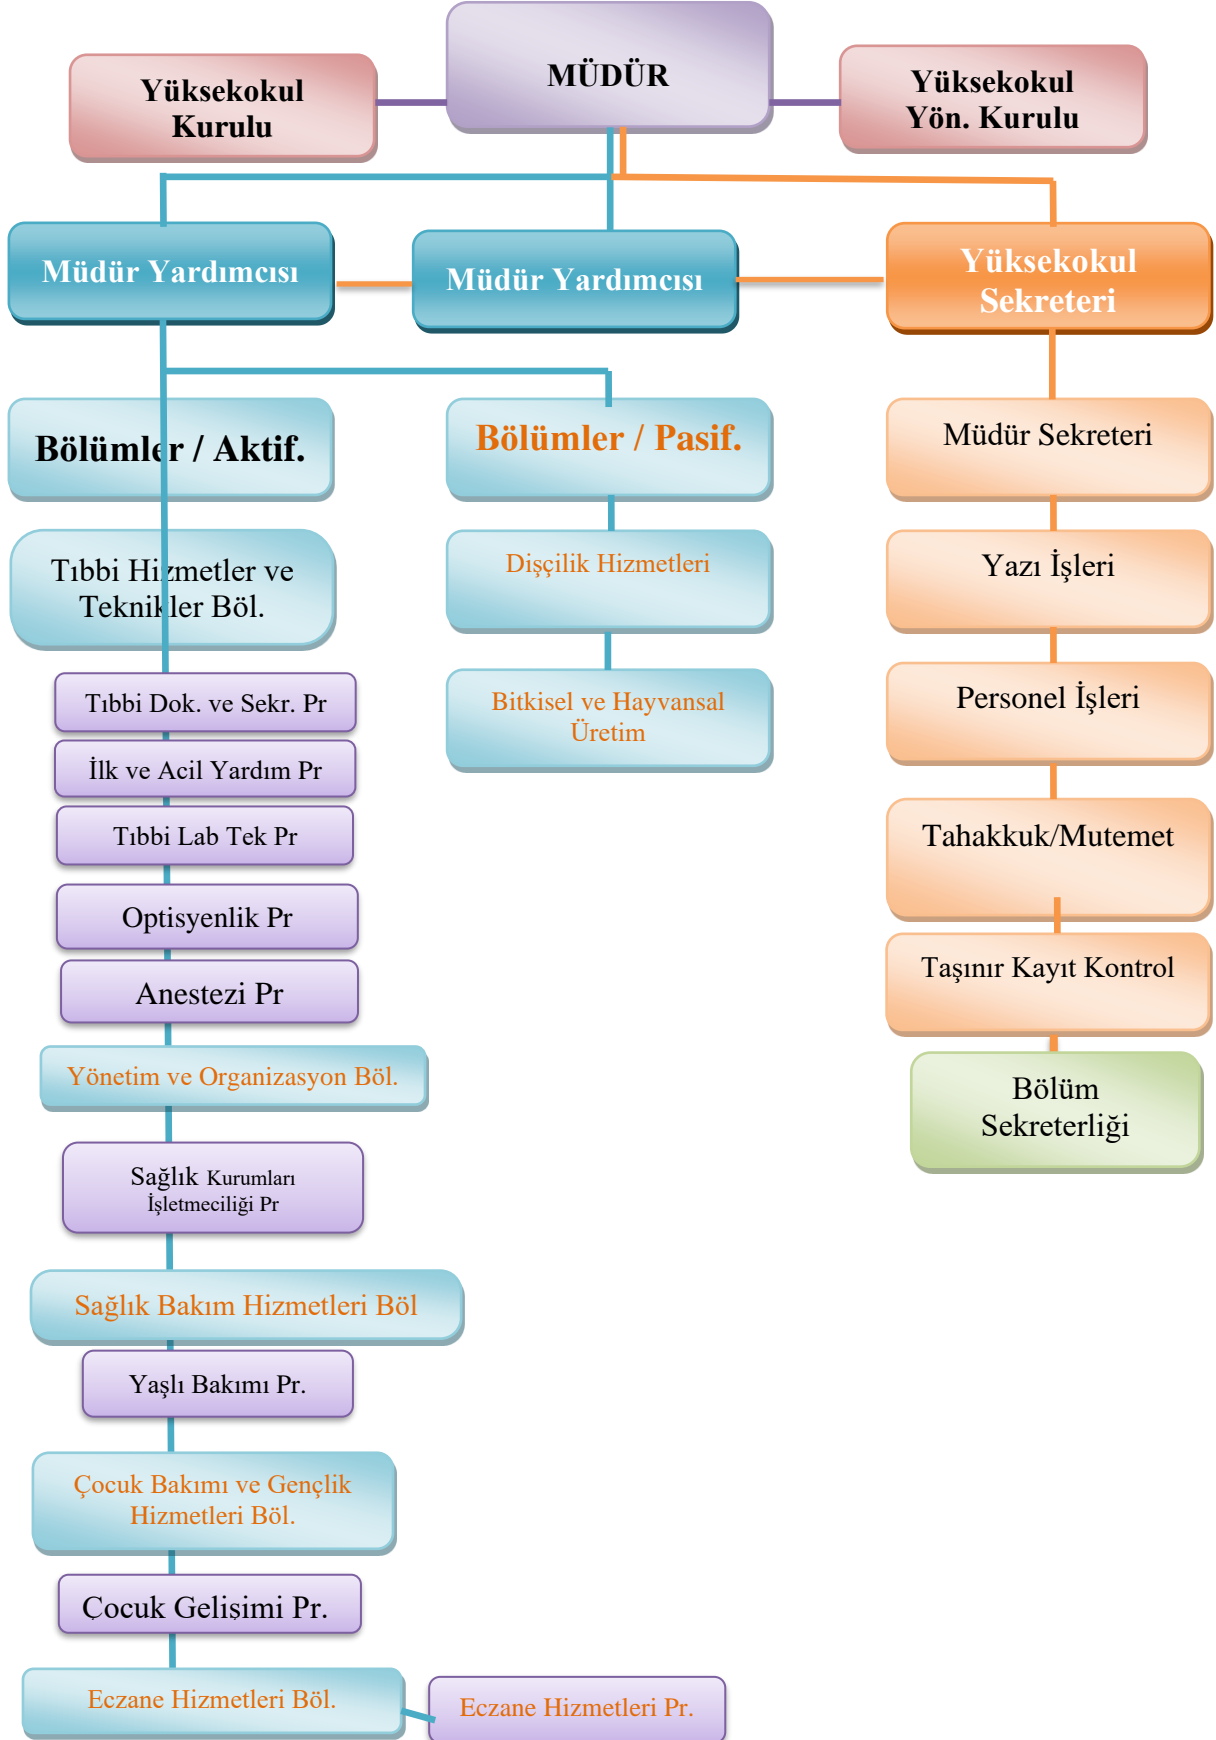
Yüksekokul Kurulu

MÜDÜR

Yüksekokul Yön. Kurulu

Müdür Yardımcısı

Müdür Yardımcısı

Yüksekokul Sekreteri

Bölümler / Aktif.

Bölümler / Pasif.

Müdür Sekreteri

Tıbbi Hizmetler ve Teknikler Böl.

Dişçilik Hizmetleri

Yazı İşleri

Tıbbi Dok. ve Sekr. Pr

Bitkisel ve Hayvansal Üretim

Personel İşleri

İlk ve Acil Yardım Pr

Tıbbi Lab Tek Pr

Tahakkuk/Mutemet

Optisyenlik Pr

Taşınır Kayıt Kontrol

Anestezi Pr

Bölüm Sekreterliği

Yönetim ve Organizasyon Böl.

Sağlık Kurumları İşletmeciliği Pr

Sağlık Bakım Hizmetleri Böl

Yaşlı Bakımı Pr.

Çocuk Bakımı ve Gençlik Hizmetleri Böl.

Çocuk Gelişimi Pr.

Eczane Hizmetleri Böl.

Eczane Hizmetleri Pr.